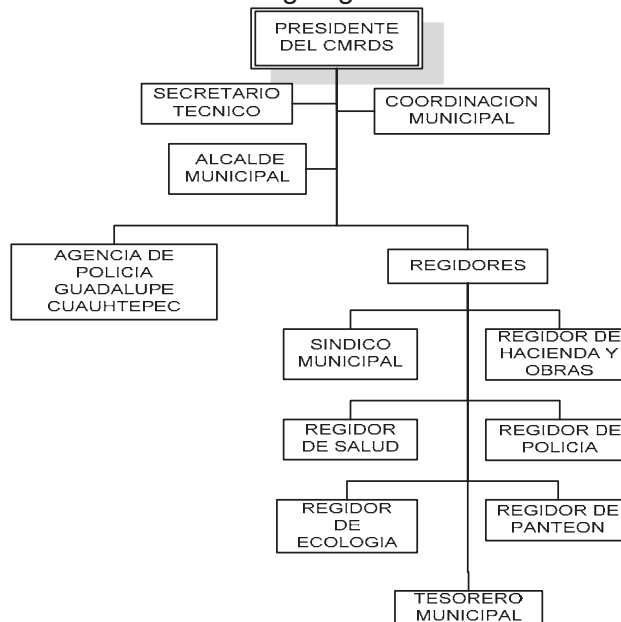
PRESIDENTE DEL CMRDS

SECRETARIO TECNICO

COORDINACION MUNICIPAL

ALCALDE MUNICIPAL

AGENCIA DE POLICIA GUADALUPE CUAUHTEPEC

REGIDORES

SINDICO MUNICIPAL

REGIDOR DE HACIENDA Y OBRAS

REGIDOR DE SALUD

REGIDOR DE POLICIA

REGIDOR DE ECOLOGIA

REGIDOR DE PANTEON

TESORERO MUNICIPAL